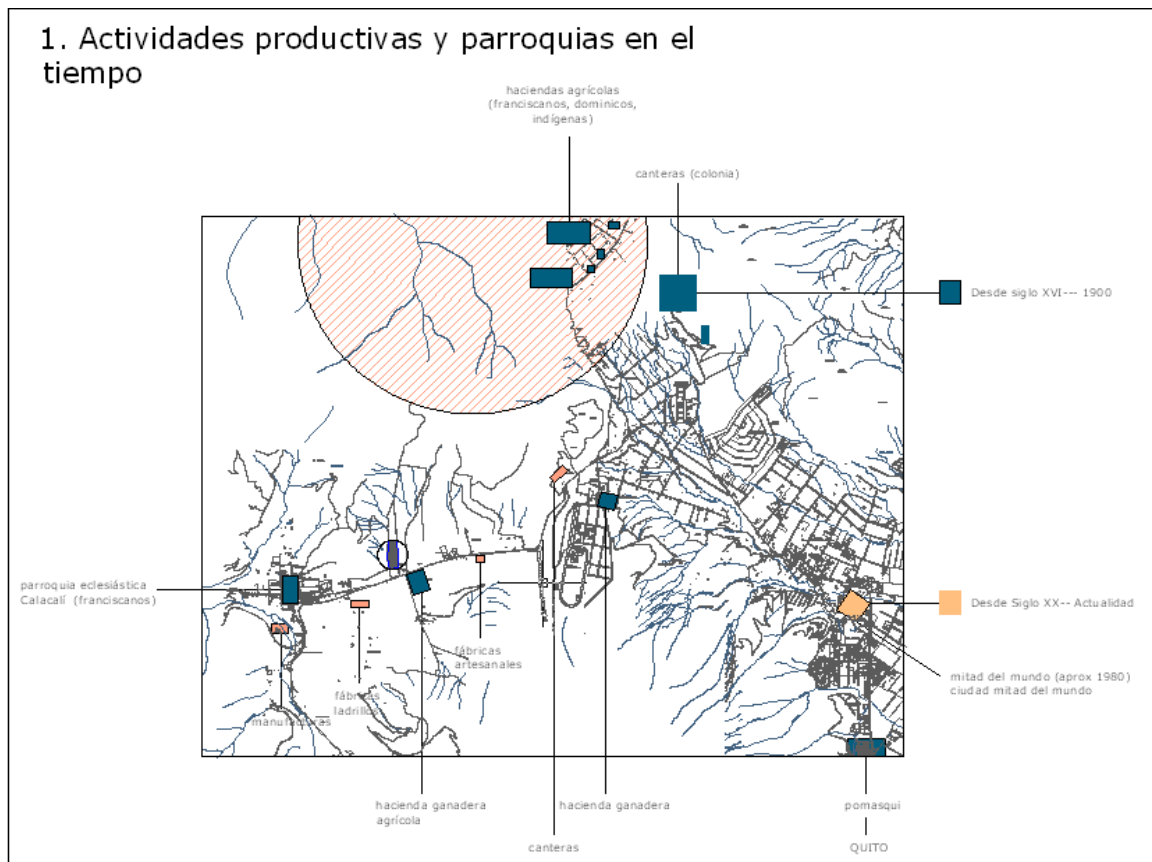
1. Actividades productivas y parroquias en el tiempo

haciendas agrícolas (franciscanos, dominicos, indígenas)

canteras (colonia)

Desde siglo XVI--- 1900

parroquia eclesiástica Calacalí (franciscanos)

Desde Siglo XX-- Actualidad

fábricas artesanales

mitad del mundo (aprox 1980) ciudad mitad del mundo

fábricas ladrillos

manufactureras

hacienda ganadera agrícola

hacienda ganadera

pomasqui

canteras

QUITO